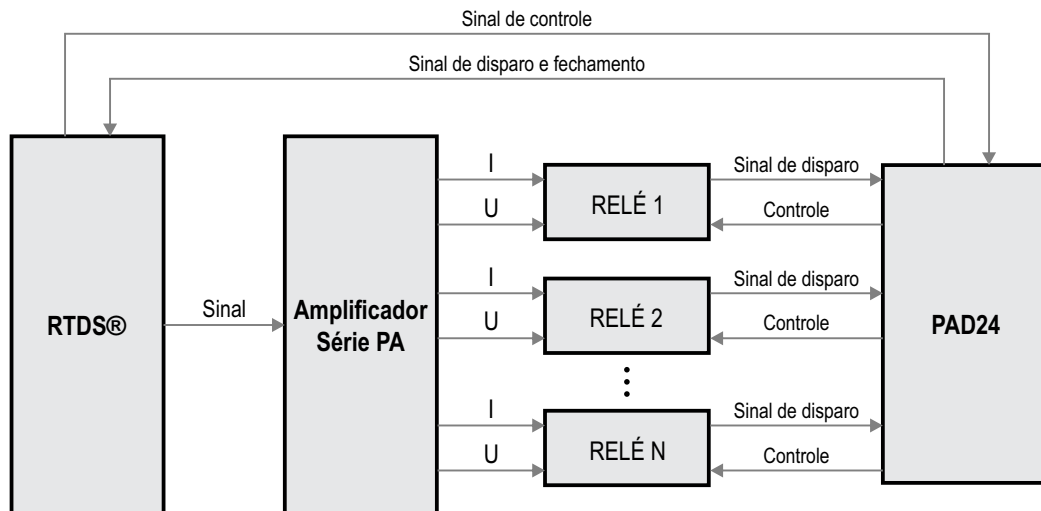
Sinal de controle

Sinal de disparo e fechamento

RTDS®

Sinal

Amplificador Série PA

I

U

RELÉ 1

Sinal de disparo

Controle

I

U

RELÉ 2

Sinal de disparo

Controle

I

U

RELÉ N

Sinal de disparo

Controle

PAD24